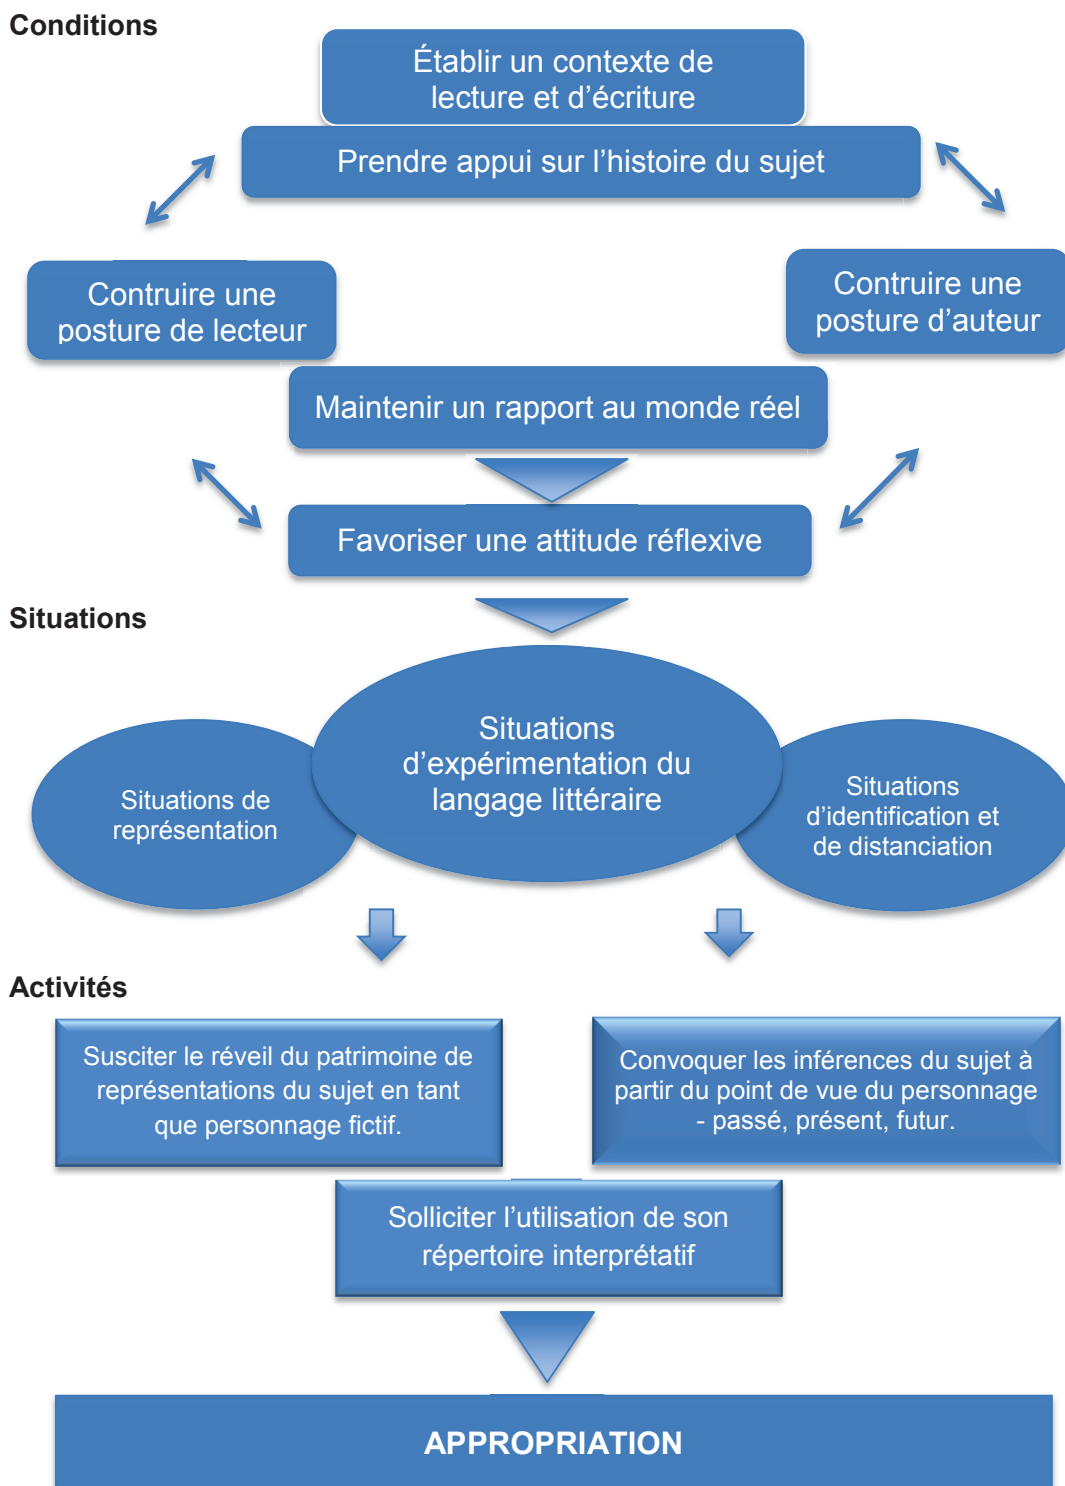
Conditions

Établir un contexte de lecture et d’écriture

Prendre appui sur l’histoire du sujet

Contruire une posture de lecteur

Contruire une posture d’auteur

Maintenir un rapport au monde réel

Favoriser une attitude réflexive

Situations

Situations de représentation

Situations d’expérimentation du langage littéraire

Situations d’identification et de distanciation

Activités

Susciter le réveil du patrimoine de représentations du sujet en tant que personnage fictif.

Convoquer les inférences du sujet à partir du point de vue du personnage - passé, présent, futur.

Solliciter l’utilisation de son répertoire interprétatif

APPROPRIATION